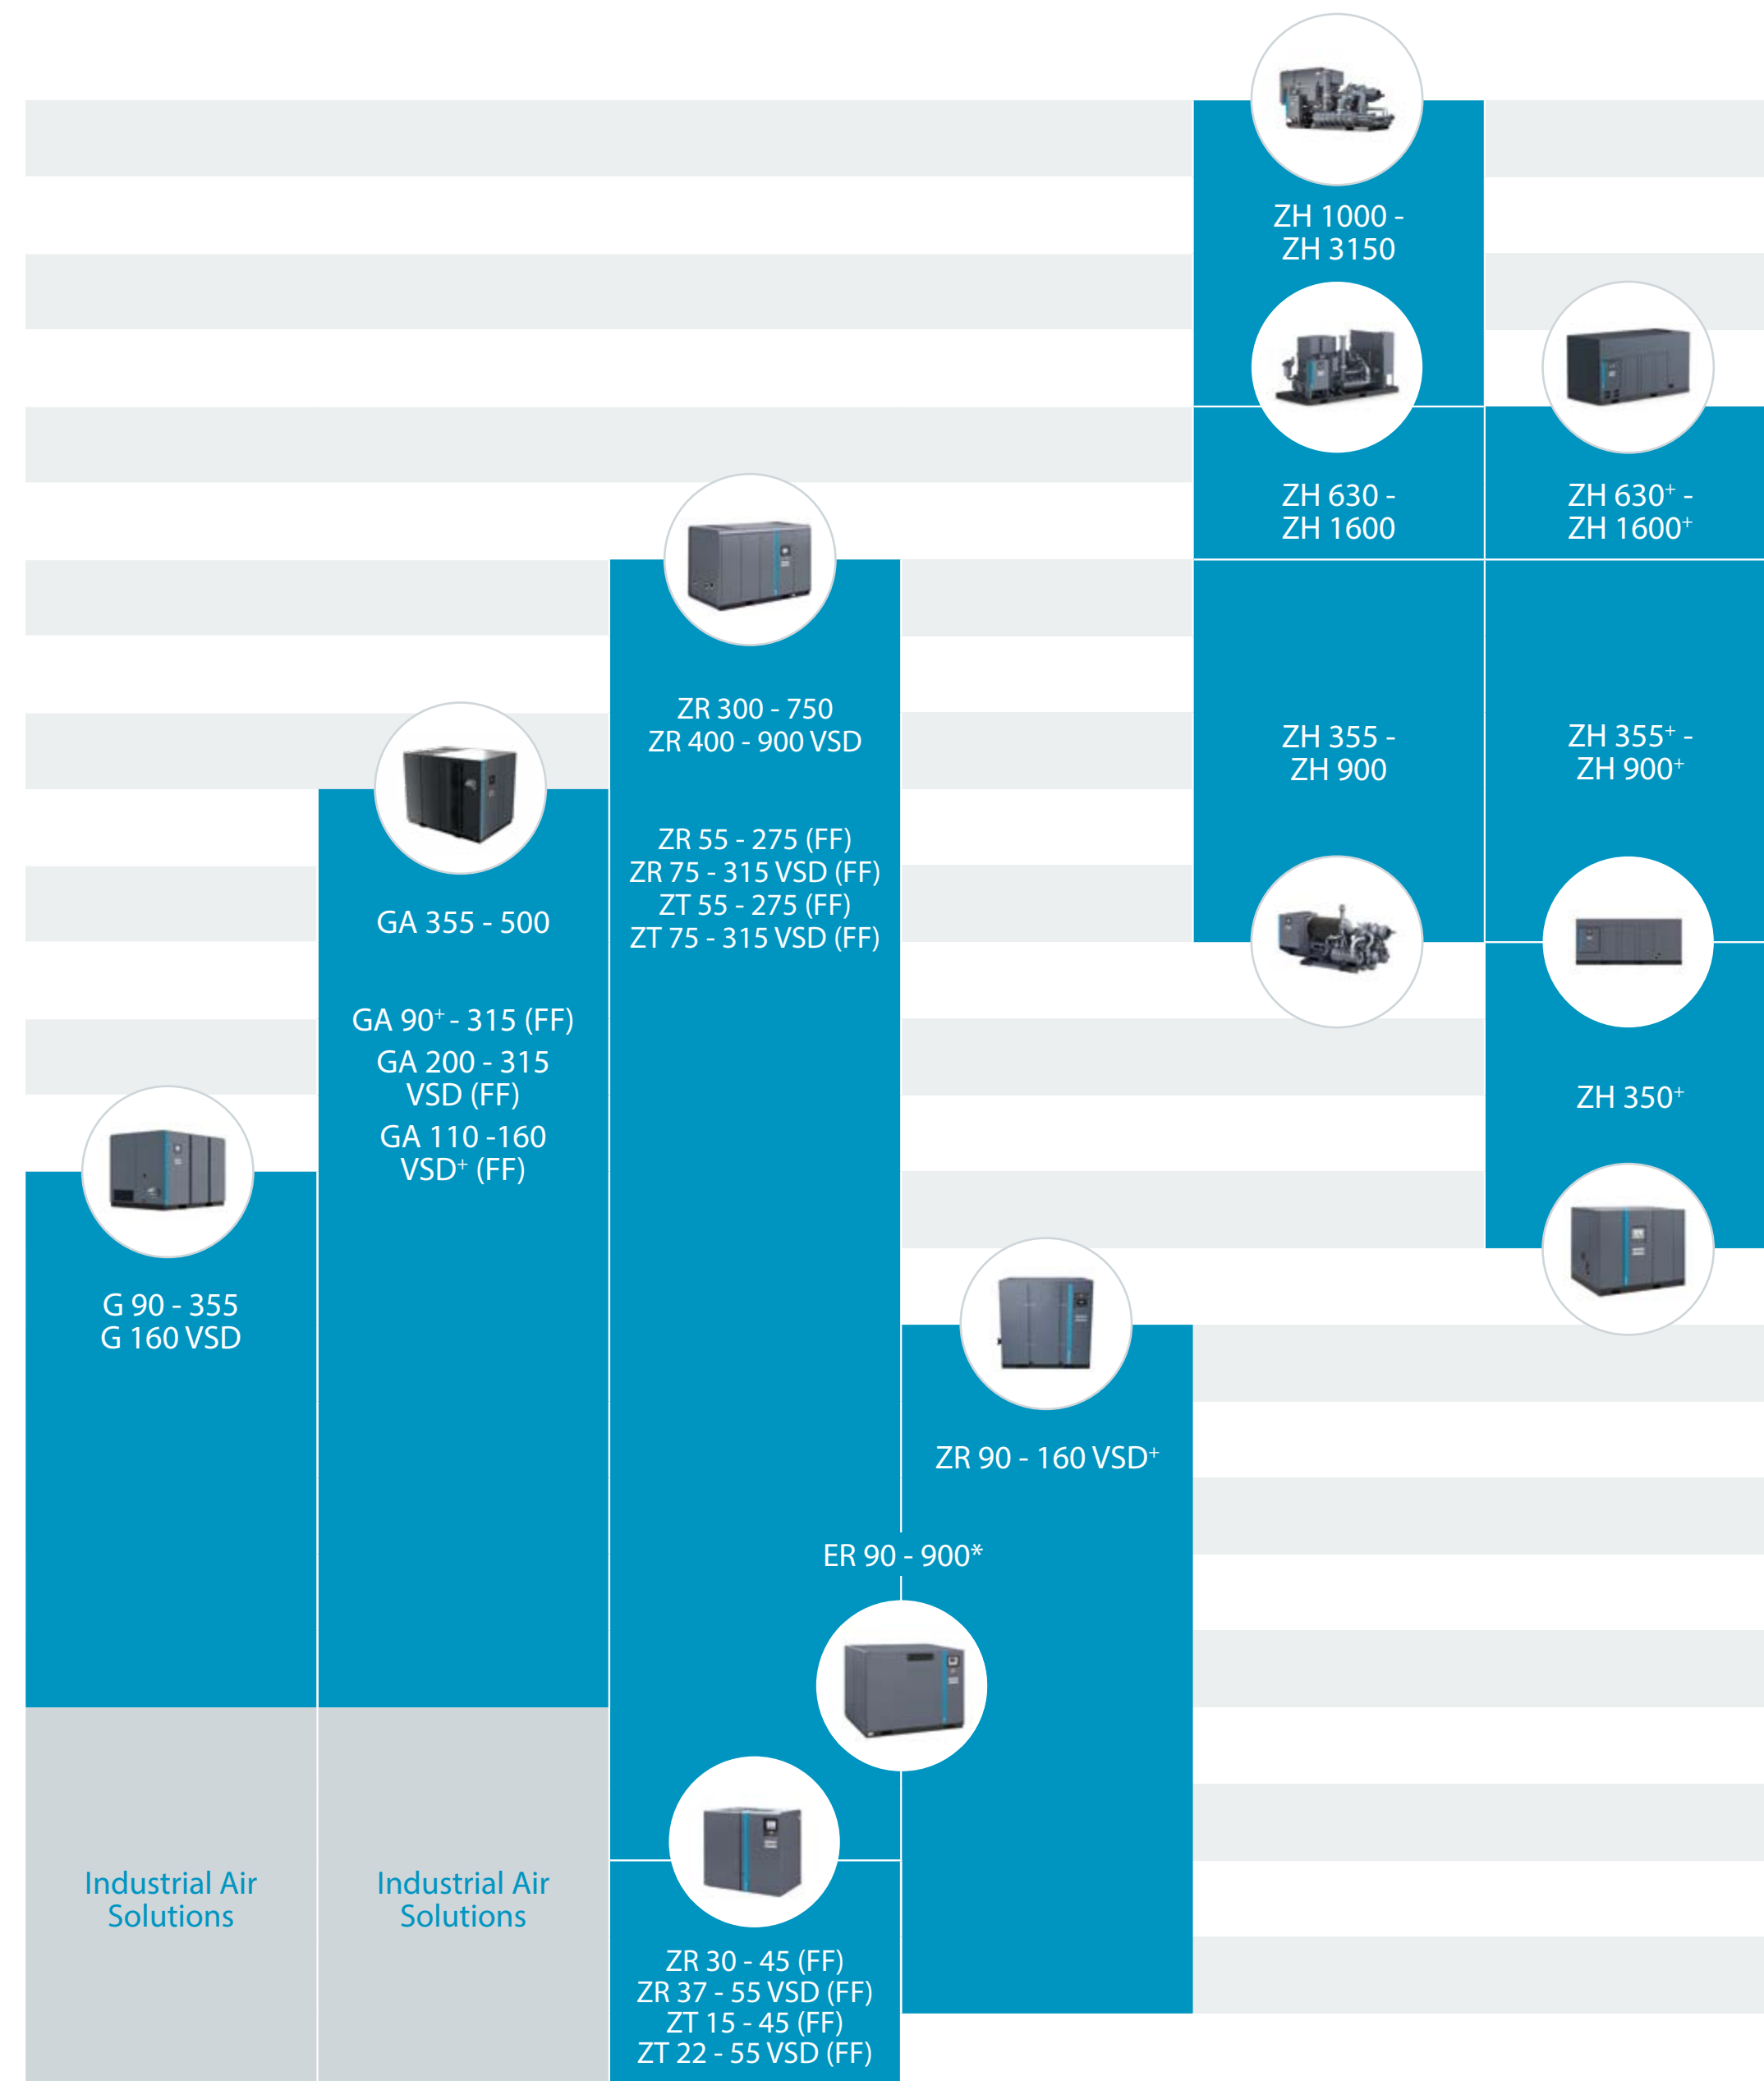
ZH 1000 - ZH 3150

ZH 630 - ZH 1600

ZH 630$^+$ - ZH 1600$^+$

ZR 300 - 750
ZR 400 - 900 VSD

ZR 55 - 275 (FF)
ZR 75 - 315 VSD (FF)
ZT 55 - 275 (FF)
ZT 75 - 315 VSD (FF)

ZH 355 - ZH 900

ZH 355$^+$ - ZH 900$^+$

GA 355 - 500

GA 90$^+$ - 315 (FF)
GA 200 - 315 VSD (FF)
GA 110 -160 VSD$^+$ (FF)

ZH 350$^+$

G 90 - 355
G 160 VSD

ZR 90 - 160 VSD$^+$

ER 90 - 900*

Industrial Air Solutions

Industrial Air Solutions

ZR 30 - 45 (FF)
ZR 37 - 55 VSD (FF)
ZT 15 - 45 (FF)
ZT 22 - 55 VSD (FF)